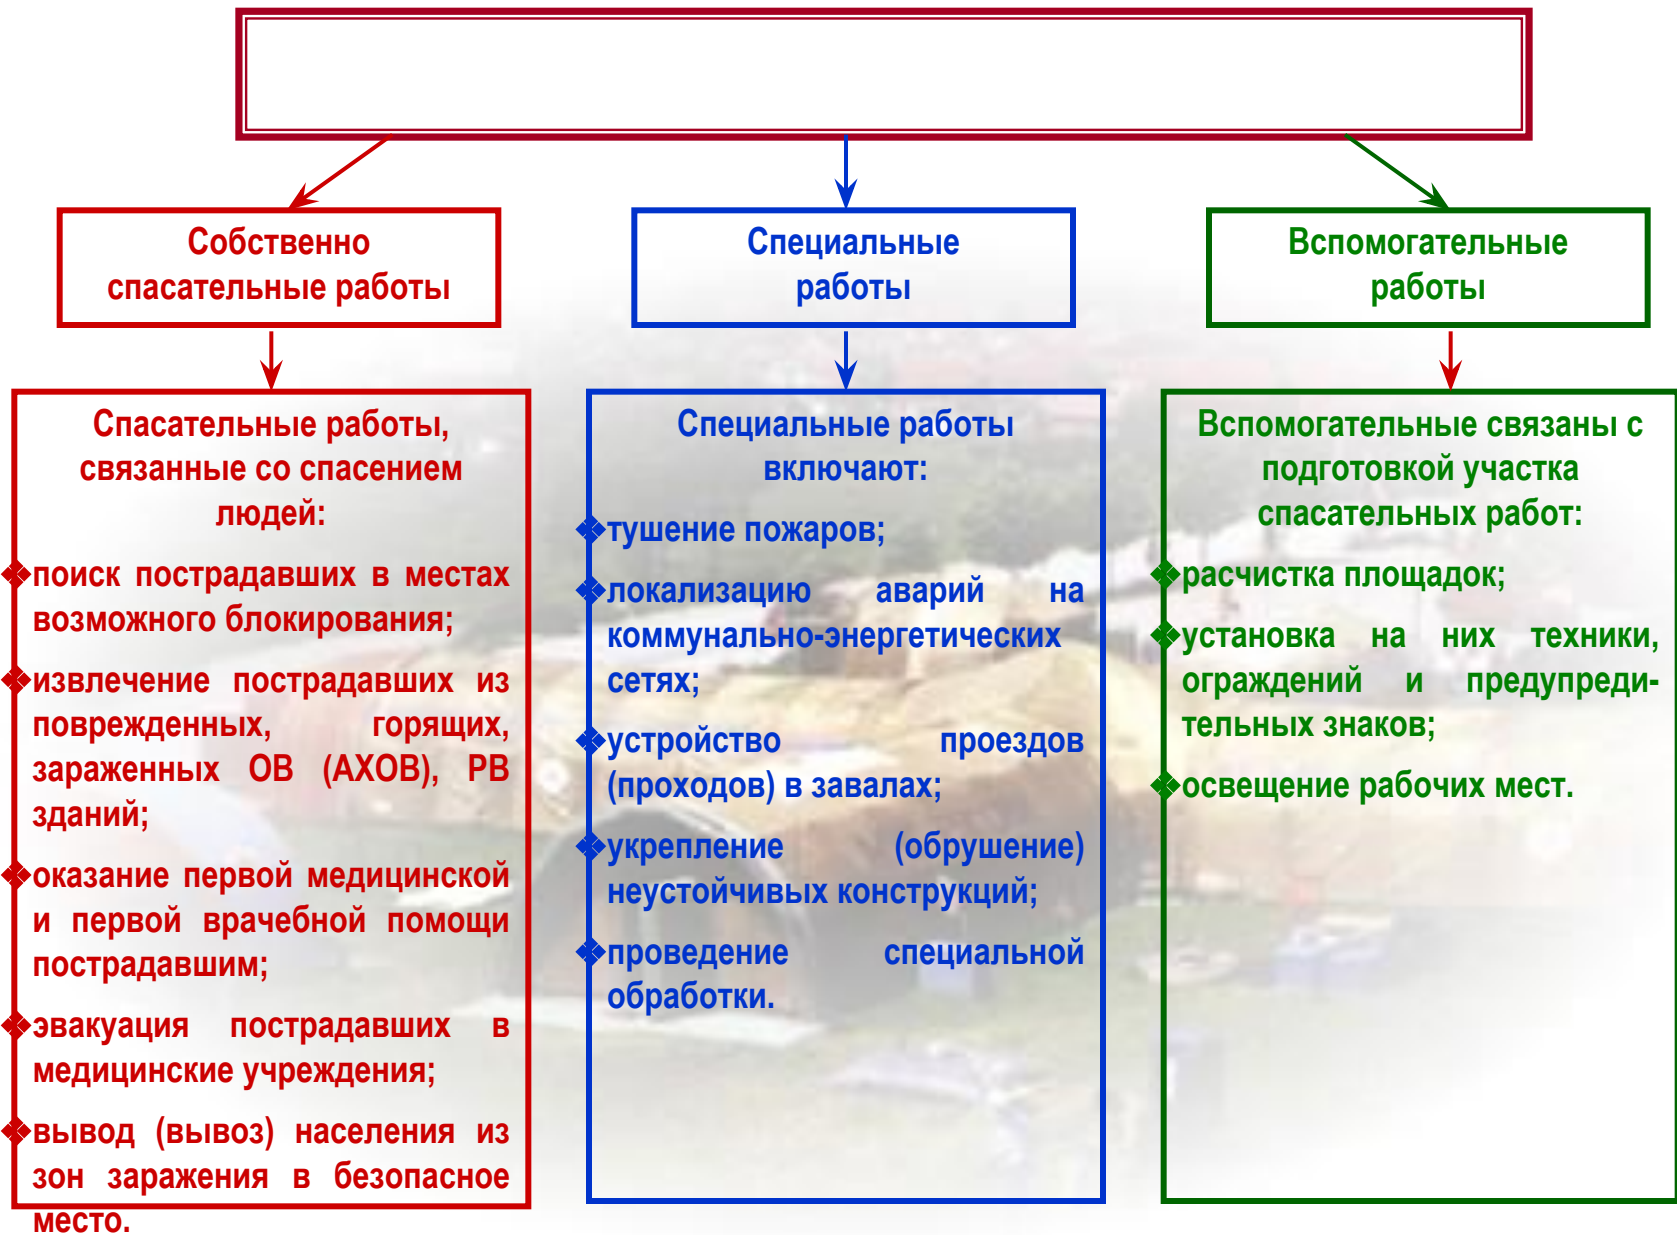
Собственно спасательные работы

Специальные работы

Вспомогательные работы

Спасательные работы, связанные со спасением людей:

поиск пострадавших в местах возможного блокирования;

извлечение пострадавших из поврежденных, горящих, зараженных ОВ (АХОВ), РВ зданий;

оказание первой медицинской и первой врачебной помощи пострадавшим;

эвакуация пострадавших в медицинские учреждения;

вывод (вывоз) населения из зон заражения в безопасное место.

Специальные работы включают:

тушение пожаров;

локализацию аварий на коммунально-энергетических сетях;

устройство проездов (проходов) в завалах;

укрепление (обрушение) неустойчивых конструкций;

проведение специальной обработки.

Вспомогательные связаны с подготовкой участка спасательных работ:

расчистка площадок;

установка на них техники, ограждений и предупредительных знаков;

освещение рабочих мест.